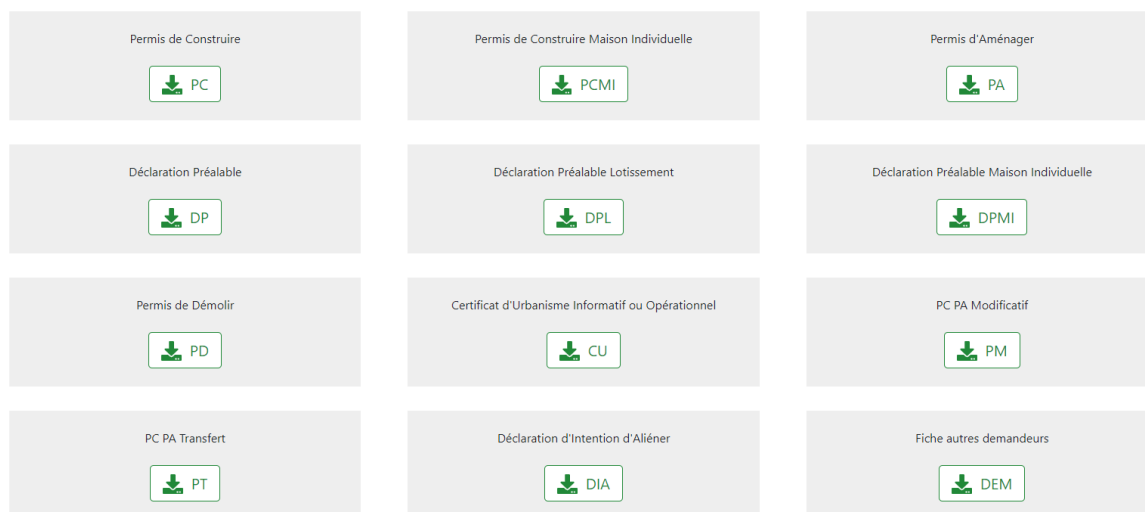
Permis de Construire

PC

Permis de Construire Maison Individuelle

PCMI

Permis d'Aménager

PA

Déclaration Préalable

DP

Déclaration Préalable Lotissement

DPL

Déclaration Préalable Maison Individuelle

DPMI

Permis de Démolir

PD

Certificat d'Urbanisme Informatif ou Opérationnel

CU

PC PA Modificatif

PM

PC PA Transfert

PT

Déclaration d'Intention d'Aliéner

DIA

Fiche autres demandeurs

DEM